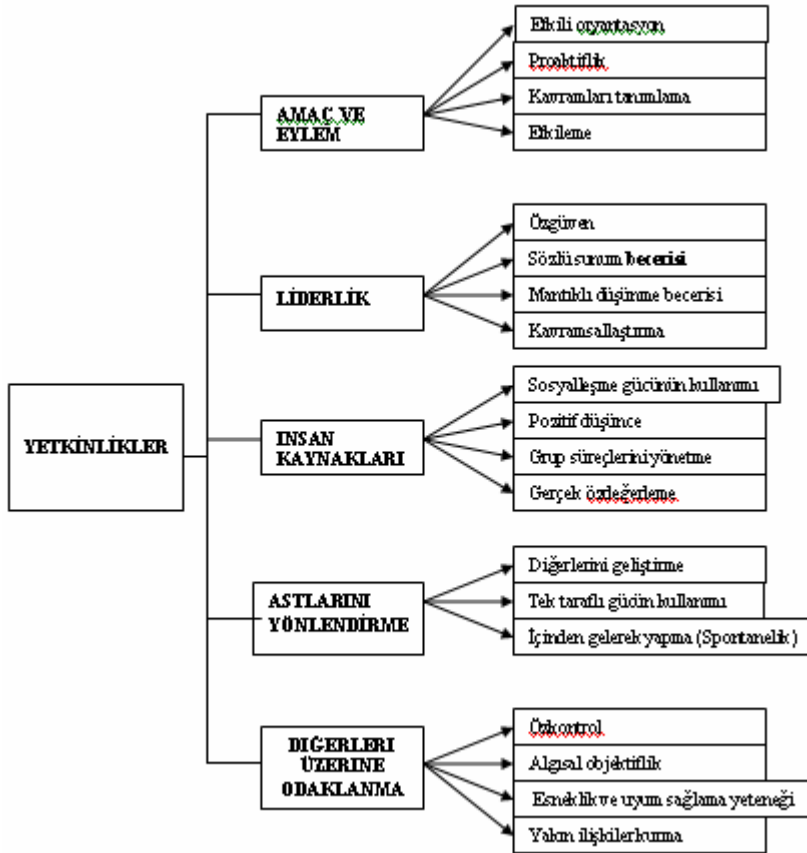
YETKİNLİKLER

AMAÇ VE EYLEM

Etkili oryantasyon

Proaktiflik

Kavramları tanımlama

Etkileme

LİDERLİK

Özgüven

Sözlü sunum becerisi

Mantıklı düşünme becerisi

Kavramsallaştırma

İNSAN KAYNAKLARI

Sosyalleşme gücünün kullanımı

Pozitif düşünce

Grup süreçlerini yönetme

Gerçek özdeğerleme

ASTLARINI YÖNLENDİRME

Diğerlerini geliştirme

Tek taraflı gücün kullanımı

İçinden gelerek yapma (Spontanelik)

DIĞERLERI ÜZERINE ODAKLANMA

Özkontrol

Algısal objektiflik

Esneklik ve uyum sağlama yeteneği

Yakın ilişkiler kurma